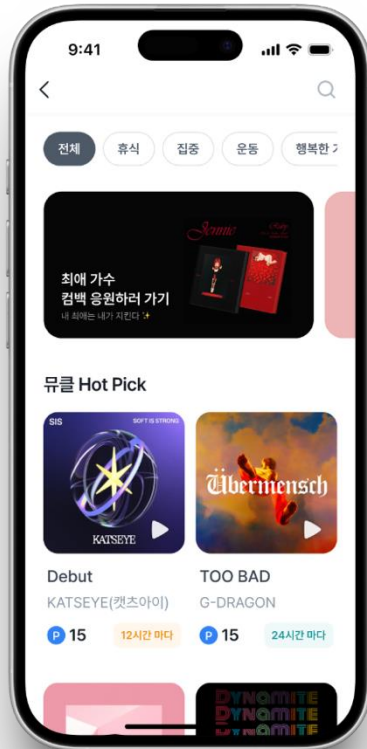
9:41

전체 휴식 집중 운동 행복한 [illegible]

Jennie

최애 가수
컴백 응원하러 가기
내 최애는 내가 지킨다 ✨

뮤클 Hot Pick

SIS SOFT IS STRONG

KATSEYE

Übermensch

Debut
KATSEYE(캣츠아이)
P 15 12시간 마다

TOO BAD
G-DRAGON
P 15 24시간 마다

DYNAMITE
DYNAMITE
DYNAMITE